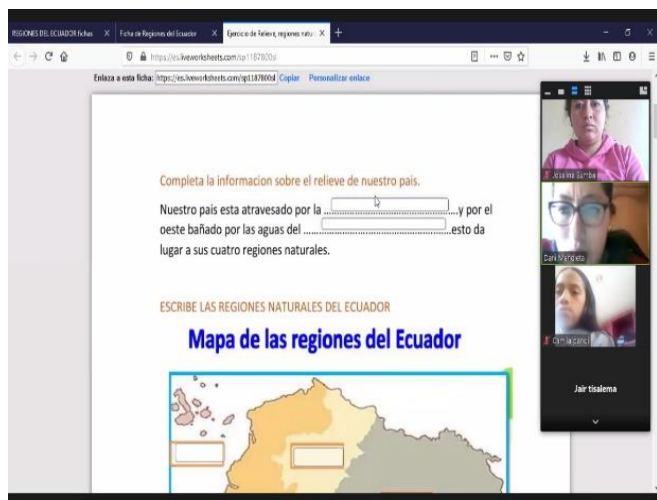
REGIONES DEL ECUADOR fichas ×   Ficha de Regiones del Ecuador ×   Ejercicio de Relieve, regiones natu ×   +

https://es.liveworksheets.com/sp1187800d

Enlaza a esta ficha: https://es.liveworksheets.com/sp1187800d Copiar   Personalizar enlace

Completa la informacion sobre el relieve de nuestro pais.

Nuestro pais esta atravesado por la ..........................................y por el oeste bañado por las aguas del ..........................................esto da lugar a sus cuatro regiones naturales.

ESCRIBE LAS REGIONES NATURALES DEL ECUADOR

Mapa de las regiones del Ecuador

Josalina Gumba

Dani Manzaleta

Camila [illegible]

Jair tisalema